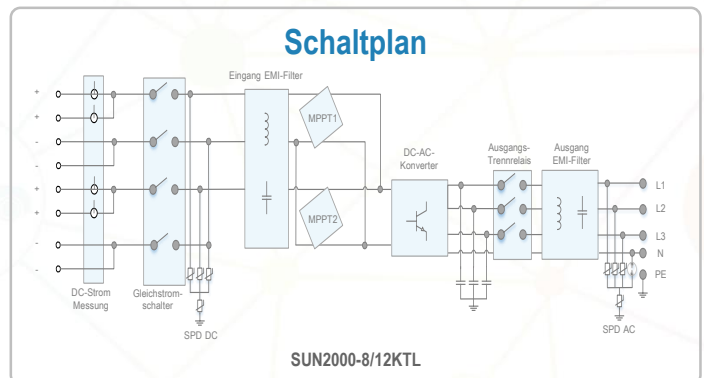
Schaltplan

Eingang EMI-Filter

+
+
-
-
+
+
-
-

MPPT1
MPPT2

DC-AC-Konverter

Ausgangs-Trennrelais

Ausgang EMI-Filter

L1
L2
L3
N
PE

DC-Strom Messung

Gleichstromschalter

SPD DC

SPD AC

SUN2000-8/12KTL